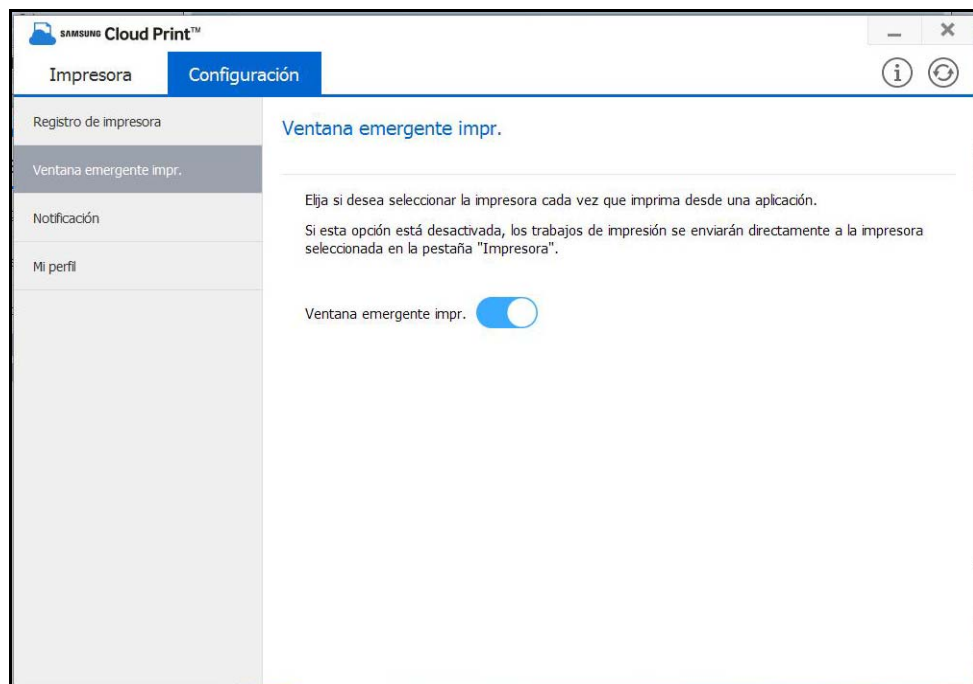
SAMSUNG Cloud Print™

Impresora

Configuración

Registro de impresora

Ventana emergente impr.

Notificación

Mi perfil

Ventana emergente impr.

Elija si desea seleccionar la impresora cada vez que imprima desde una aplicación.

Si esta opción está desactivada, los trabajos de impresión se enviarán directamente a la impresora seleccionada en la pestaña "Impresora".

Ventana emergente impr.